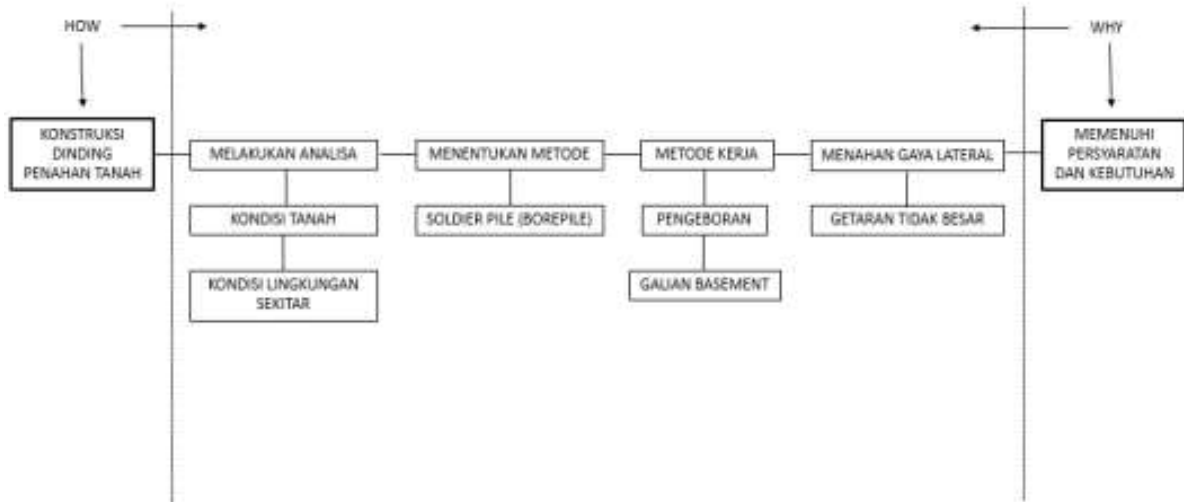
HOW

WHY

KONSTRUKSI DINDING PENAHAN TANAH

MELAKUKAN ANALISA

KONDISI TANAH

KONDISI LINGKUNGAN SEKITAR

MENENTUKAN METODE

SOLDIER PILE (BOREPILE)

METODE KERJA

PENGEBORAN

GALIAN BASEMENT

MENAHAN GAYA LATERAL

GETARAN TIDAK BESAR

MEMENUHI PERSYARATAN DAN KEBUTUHAN